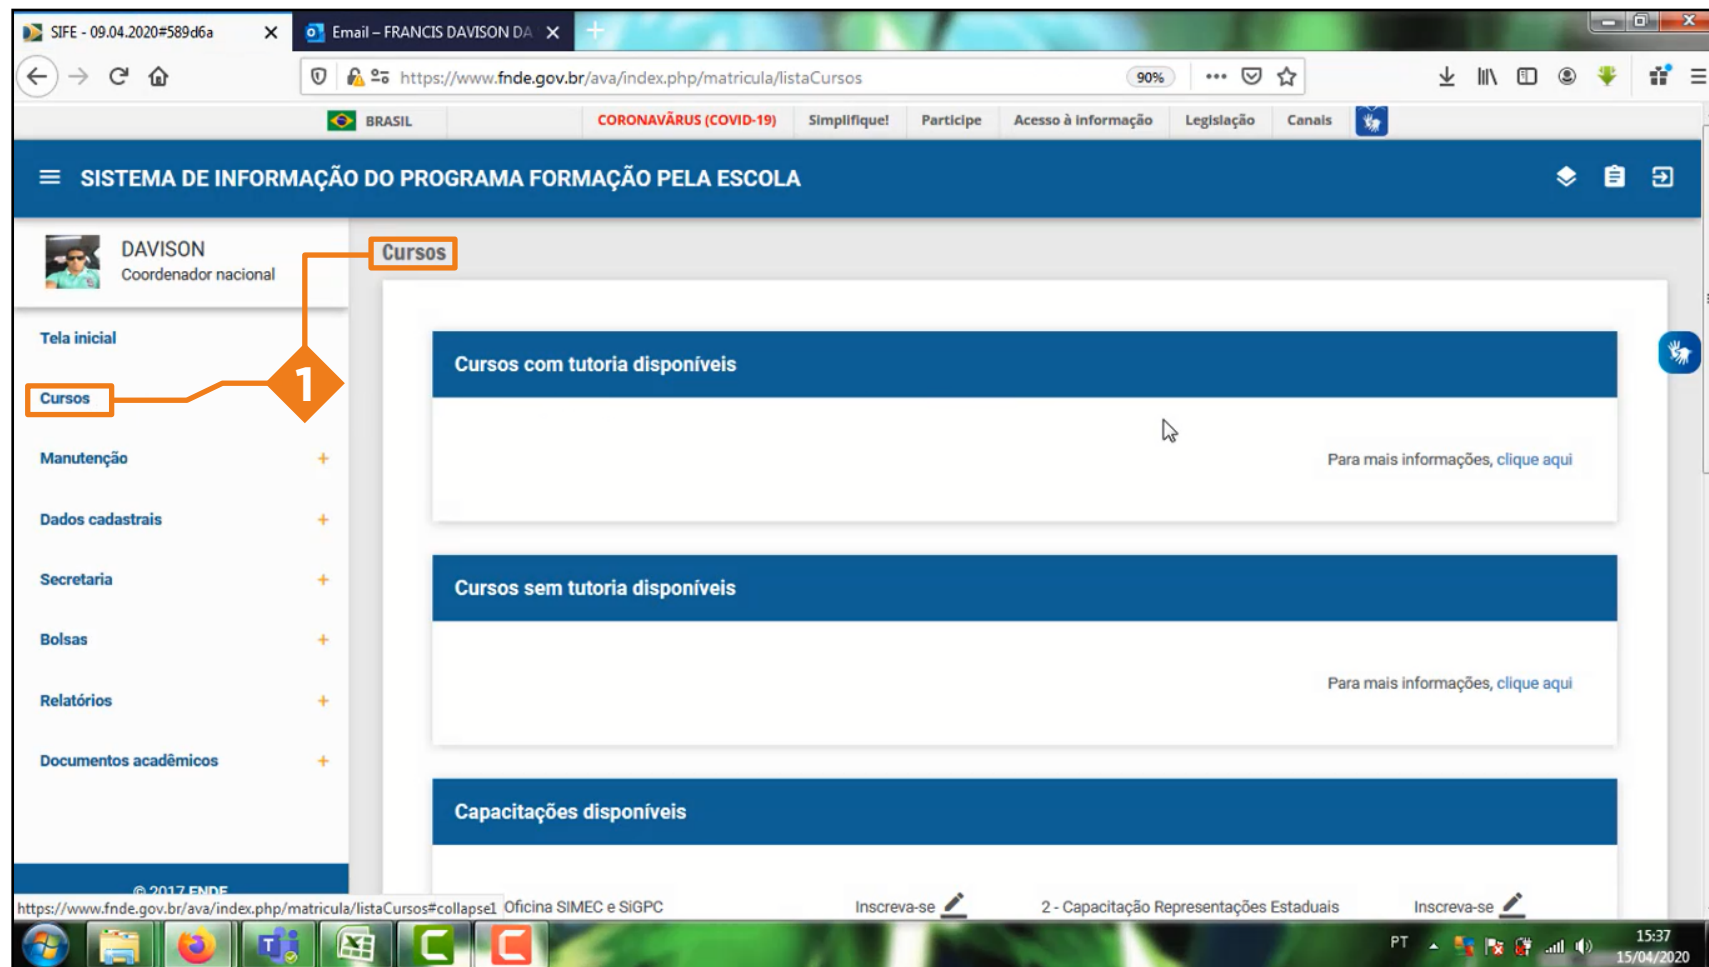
SIFE - 09.04.2020#589d6a
Email – FRANCIS DAVISON DA

https://www.fnde.gov.br/ava/index.php/matricula/listaCursos
90%

BRASIL
CORONAVÍRUS (COVID-19) Simplifique! Participe Acesso à informação Legislação Canais

SISTEMA DE INFORMAÇÃO DO PROGRAMA FORMAÇÃO PELA ESCOLA

DAVISON
Coordenador nacional

Cursos

1

Tela inicial
Cursos
Manutenção +
Dados cadastrais +
Secretaria +
Bolsas +
Relatórios +
Documentos acadêmicos +

Cursos com tutoria disponíveis

Para mais informações, clique aqui

Cursos sem tutoria disponíveis

Para mais informações, clique aqui

Capacitações disponíveis

© 2017 FNDE
https://www.fnde.gov.br/ava/index.php/matricula/listaCursos#collapse1 Oficina SIMEC e SiGPC Inscreva-se 2 - Capacitação Representações Estaduais Inscreva-se

PT 15:37 15/04/2020